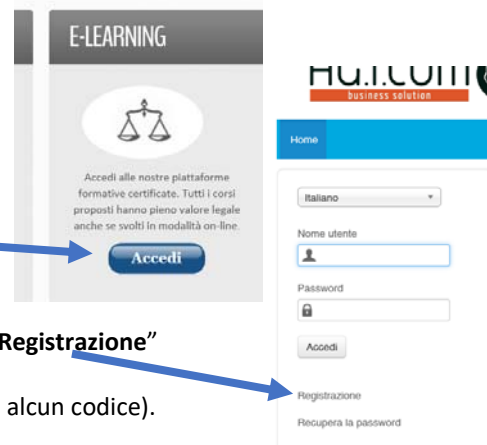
E-LEARNING

Accedi alle nostre piattaforme formative certificate. Tutti i corsi proposti hanno pieno valore legale anche se svolti in modalità on-line.

Accedi

Registrazione"

alcun codice).

Ha.i.com

business solution

Home

Italiano

Nome utente

Password

Accedi

Registrazione

Recupera la password